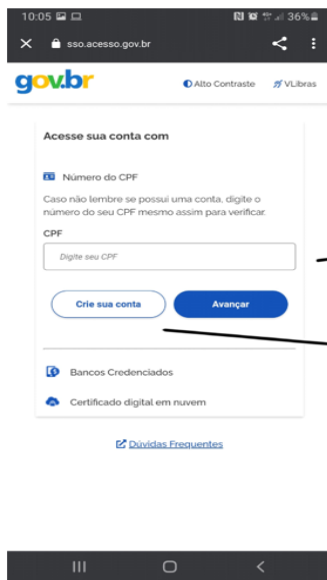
10:05

36%

sso.acesso.gov.br

gov.br

Alto Contraste

VLibras

Acesse sua conta com

Número do CPF

Caso não lembre se possui uma conta, digite o número do seu CPF mesmo assim para verificar.

CPF

Digite seu CPF

Crie sua conta

Avançar

Bancos Credenciados

Certificado digital em nuvem

Dúvidas Frequentes